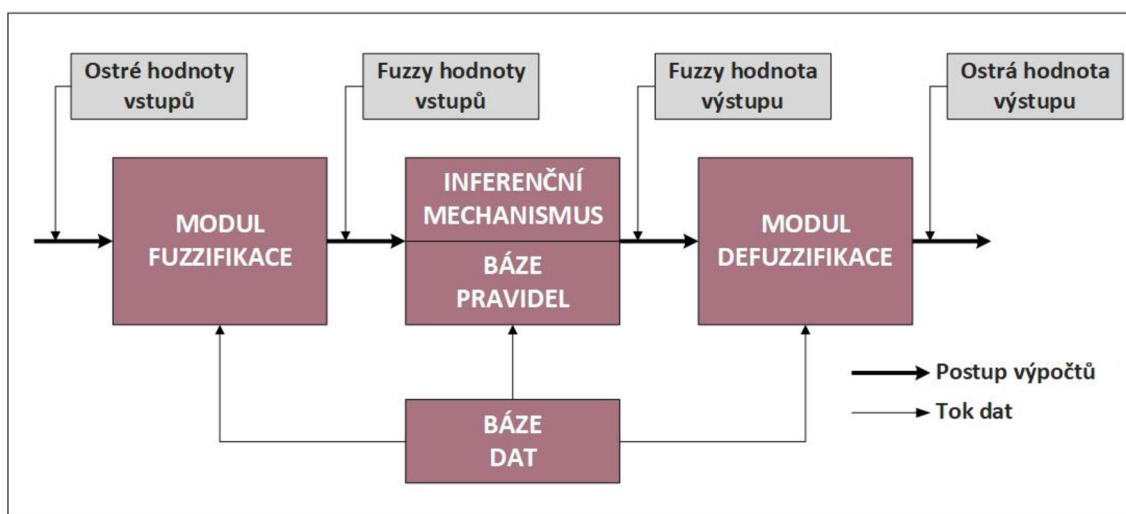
Ostré hodnoty vstupů

Fuzzy hodnoty vstupů

Fuzzy hodnota výstupu

Ostrá hodnota výstupu

MODUL FUZZIFIKACE

INFERENČNÍ MECHANISMUS

BÁZE PRAVIDEL

MODUL DEFUZZIFIKACE

BÁZE DAT

Postup výpočtů

Tok dat